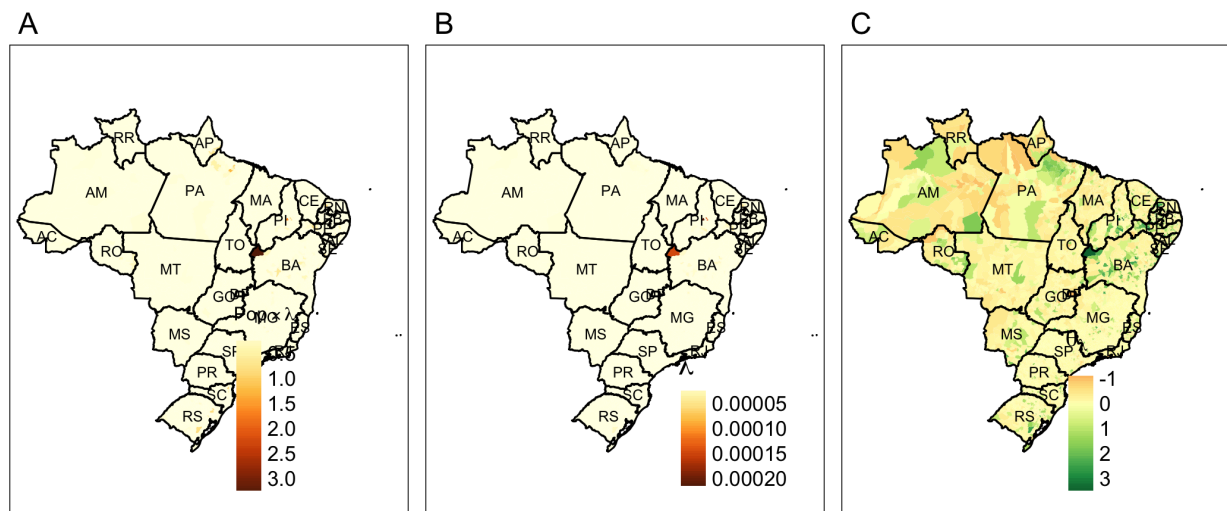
A

RR AP AM PA MA CE RN PB PI PE AL SE AC RO TO BA MT GO DF MG MS ES SP RJ PR SC RS

Pop × λ

0.5
1.0
1.5
2.0
2.5
3.0

B

RR AP AM PA MA CE RN PB PI PE AL SE AC RO TO BA MT GO DF MG MS ES SP RJ PR SC RS

λ

0.00005
0.00010
0.00015
0.00020

C

RR AP AM PA MA CE RN PB PI PE AL SE AC RO TO BA MT GO DF MG MS ES SP RJ PR SC RS

$\Omega_s$

-1
0
1
2
3